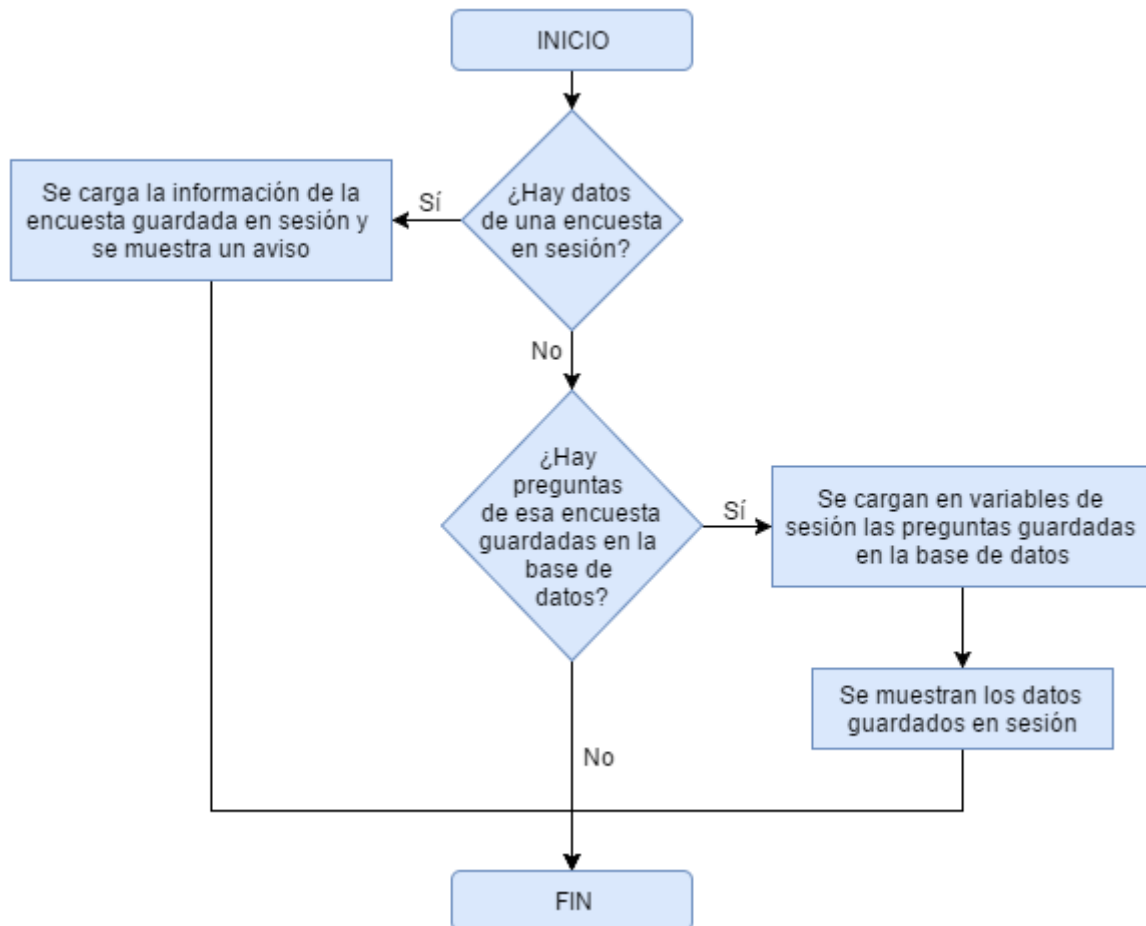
INICIO

¿Hay datos de una encuesta en sesión?

Sí

Se carga la información de la encuesta guardada en sesión y se muestra un aviso

No

¿Hay preguntas de esa encuesta guardadas en la base de datos?

Sí

Se cargan en variables de sesión las preguntas guardadas en la base de datos

Se muestran los datos guardados en sesión

No

FIN